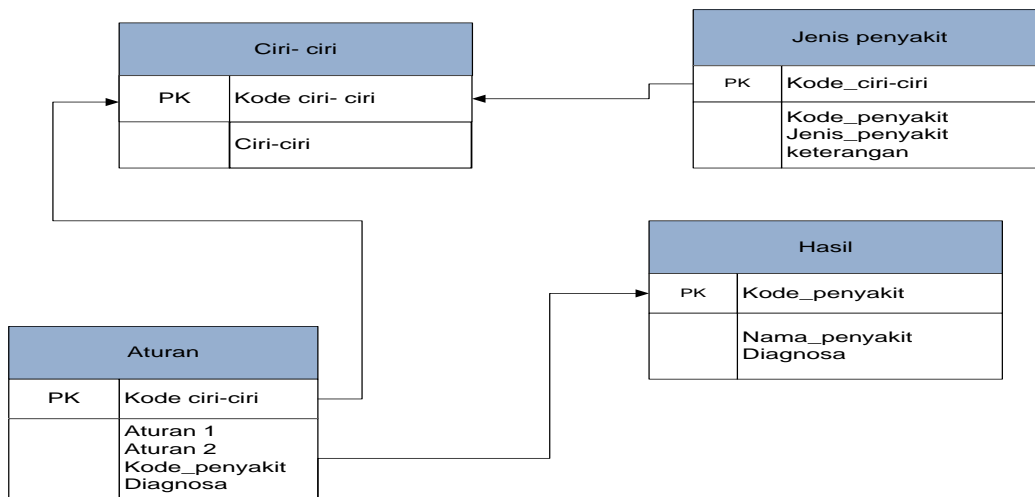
Ciri- ciri

| PK | Kode ciri- ciri |
|---|---|
| | Ciri-ciri |

Jenis penyakit

| PK | Kode_ciri-ciri |
|---|---|
| | Kode_penyakit<br>Jenis_penyakit<br>keterangan |

Hasil

| PK | Kode_penyakit |
|---|---|
| | Nama_penyakit<br>Diagnosa |

Aturan

| PK | Kode ciri-ciri |
|---|---|
| | Aturan 1<br>Aturan 2<br>Kode_penyakit<br>Diagnosa |